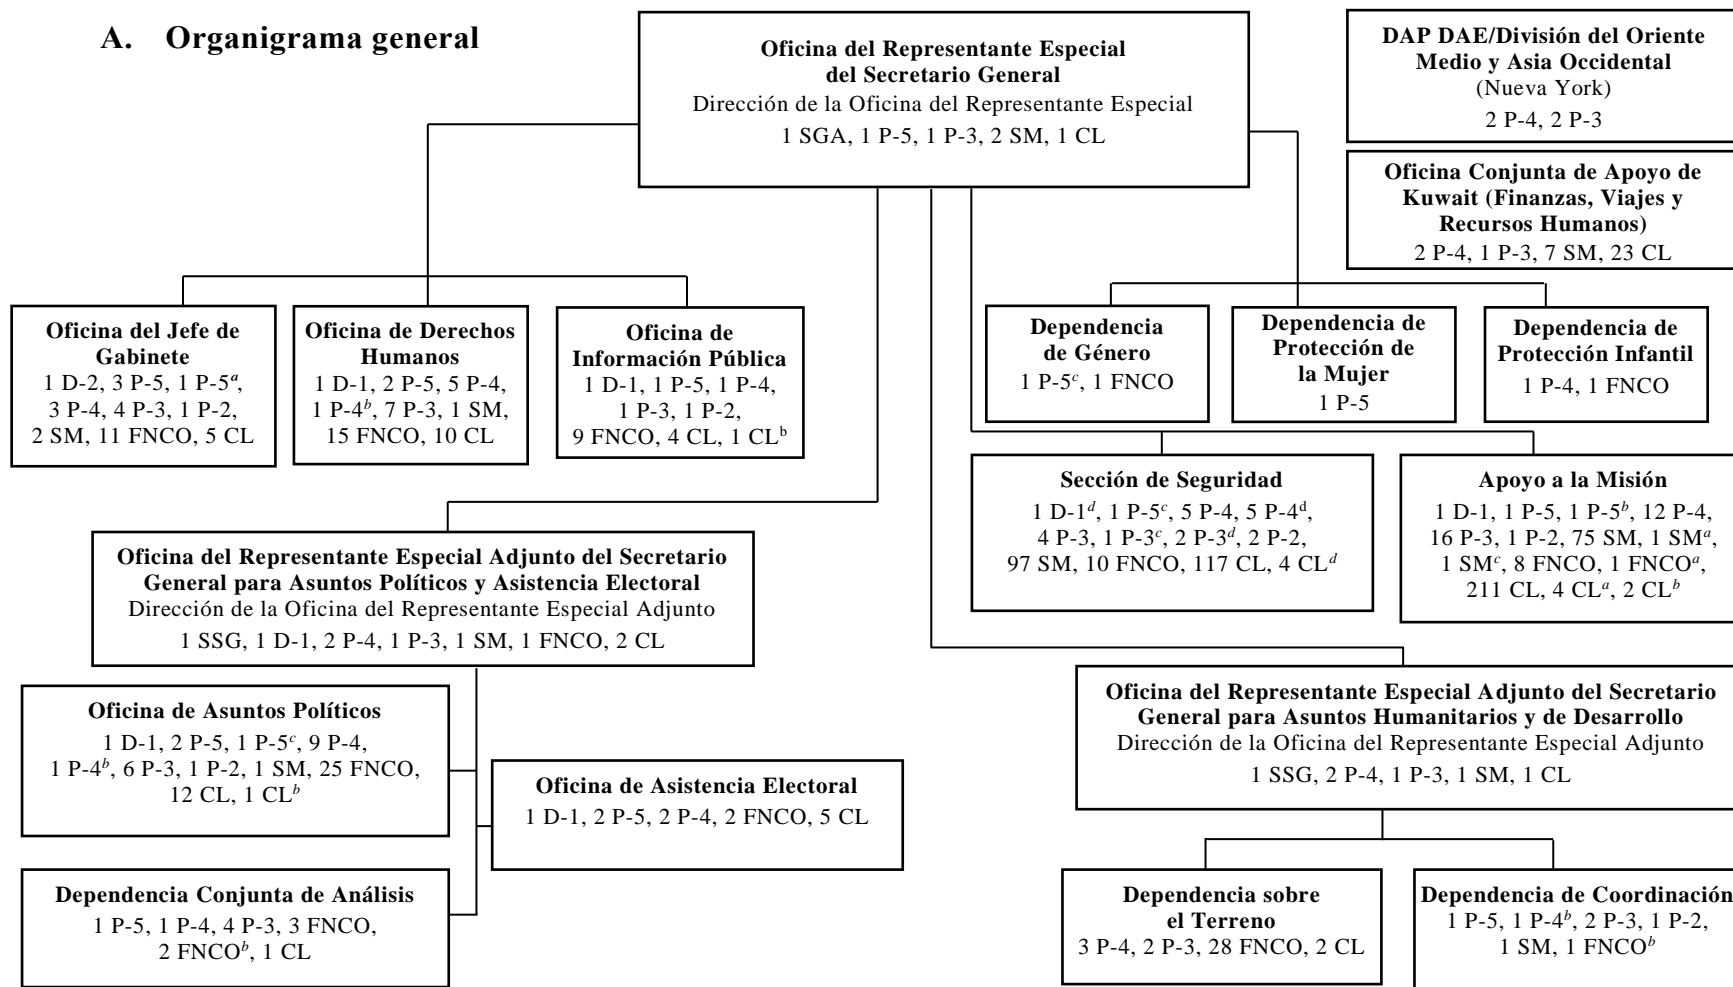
A. Organigrama general

**Oficina del Representante Especial del Secretario General**
Dirección de la Oficina del Representante Especial
1 SGA, 1 P-5, 1 P-3, 2 SM, 1 CL

**DAP DAE/División del Oriente Medio y Asia Occidental**
(Nueva York)
2 P-4, 2 P-3

**Oficina Conjunta de Apoyo de Kuwait (Finanzas, Viajes y Recursos Humanos)**
2 P-4, 1 P-3, 7 SM, 23 CL

**Oficina del Jefe de Gabinete**
1 D-2, 3 P-5, 1 P-5$^{a}$, 3 P-4, 4 P-3, 1 P-2, 2 SM, 11 FNCO, 5 CL

**Oficina de Derechos Humanos**
1 D-1, 2 P-5, 5 P-4, 1 P-4$^{b}$, 7 P-3, 1 SM, 15 FNCO, 10 CL

**Oficina de Información Pública**
1 D-1, 1 P-5, 1 P-4, 1 P-3, 1 P-2, 9 FNCO, 4 CL, 1 CL$^{b}$

**Dependencia de Género**
1 P-5$^{c}$, 1 FNCO

**Dependencia de Protección de la Mujer**
1 P-5

**Dependencia de Protección Infantil**
1 P-4, 1 FNCO

**Sección de Seguridad**
1 D-1$^{d}$, 1 P-5$^{c}$, 5 P-4, 5 P-4$^{d}$, 4 P-3, 1 P-3$^{c}$, 2 P-3$^{d}$, 2 P-2, 97 SM, 10 FNCO, 117 CL, 4 CL$^{d}$

**Apoyo a la Misión**
1 D-1, 1 P-5, 1 P-5$^{b}$, 12 P-4, 16 P-3, 1 P-2, 75 SM, 1 SM$^{a}$, 1 SM$^{c}$, 8 FNCO, 1 FNCO$^{a}$, 211 CL, 4 CL$^{a}$, 2 CL$^{b}$

**Oficina del Representante Especial Adjunto del Secretario General para Asuntos Políticos y Asistencia Electoral**
Dirección de la Oficina del Representante Especial Adjunto
1 SSG, 1 D-1, 2 P-4, 1 P-3, 1 SM, 1 FNCO, 2 CL

**Oficina de Asuntos Políticos**
1 D-1, 2 P-5, 1 P-5$^{c}$, 9 P-4, 1 P-4$^{b}$, 6 P-3, 1 P-2, 1 SM, 25 FNCO, 12 CL, 1 CL$^{b}$

**Oficina de Asistencia Electoral**
1 D-1, 2 P-5, 2 P-4, 2 FNCO, 5 CL

**Dependencia Conjunta de Análisis**
1 P-5, 1 P-4, 4 P-3, 3 FNCO, 2 FNCO$^{b}$, 1 CL

**Oficina del Representante Especial Adjunto del Secretario General para Asuntos Humanitarios y de Desarrollo**
Dirección de la Oficina del Representante Especial Adjunto
1 SSG, 2 P-4, 1 P-3, 1 SM, 1 CL

**Dependencia sobre el Terreno**
3 P-4, 2 P-3, 28 FNCO, 2 CL

**Dependencia de Coordinación**
1 P-5, 1 P-4$^{b}$, 2 P-3, 1 P-2, 1 SM, 1 FNCO$^{b}$